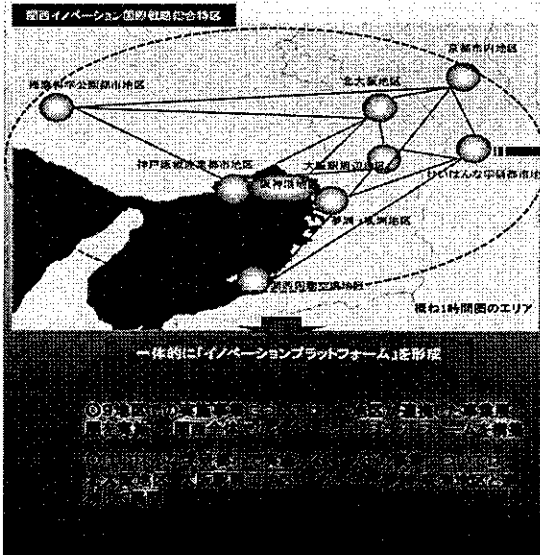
関西イノベーション国際戦略総合特区

京都市内地区

播磨科学公園都市地区

北大阪地区

神戸医療産業都市地区

阪神港地区

大阪駅周辺地区

けいはんな学研都市地区

夢洲・咲洲地区

関西国際空港地区

概ね1時間圏のエリア

一体的に「イノベーションプラットフォーム」を形成

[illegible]

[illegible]